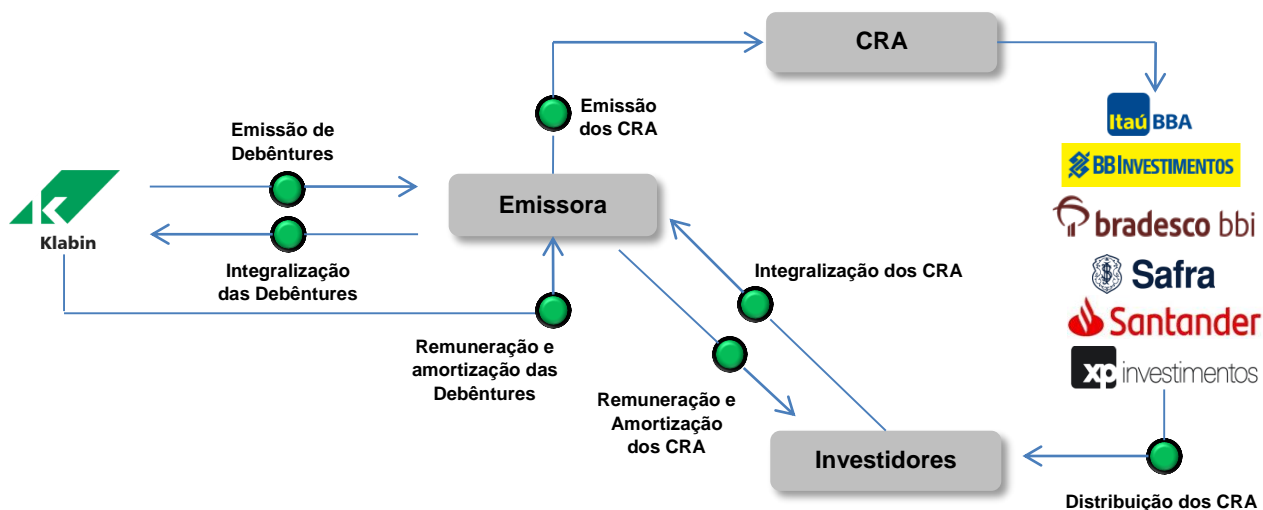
CRA

Emissão dos CRA

Emissão de Debêntures

Klabin

Emissora

Integralização das Debêntures

Itaú BBA

BB INVESTIMENTOS

bradesco bbi

Safra

Santander

xp investimentos

Integralização dos CRA

Remuneração e amortização das Debêntures

Remuneração e Amortização dos CRA

Investidores

Distribuição dos CRA